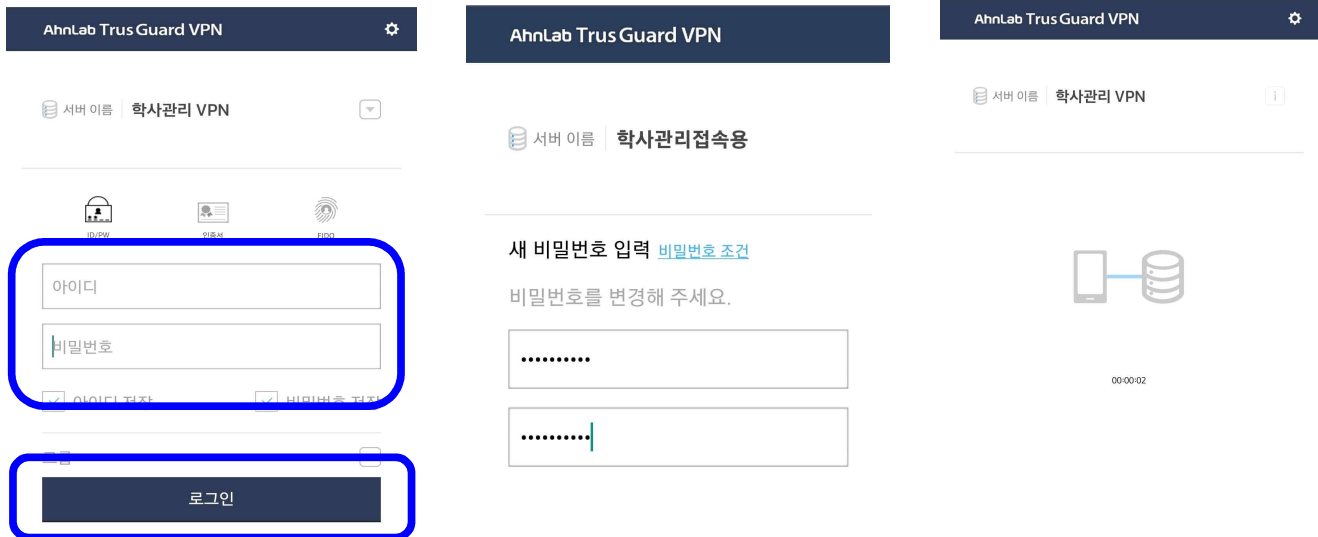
AhnLab Trus Guard VPN

서버 이름 학사관리 VPN

ID/PW 인증서 FIDO

아이디

비밀번호

아이디 저장 비밀번호 저장

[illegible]

로그인

AhnLab Trus Guard VPN

서버 이름 학사관리접속용

새 비밀번호 입력 비밀번호 조건

비밀번호를 변경해 주세요.

••••••••••

••••••••••

AhnLab Trus Guard VPN

서버 이름 학사관리 VPN

00:00:02